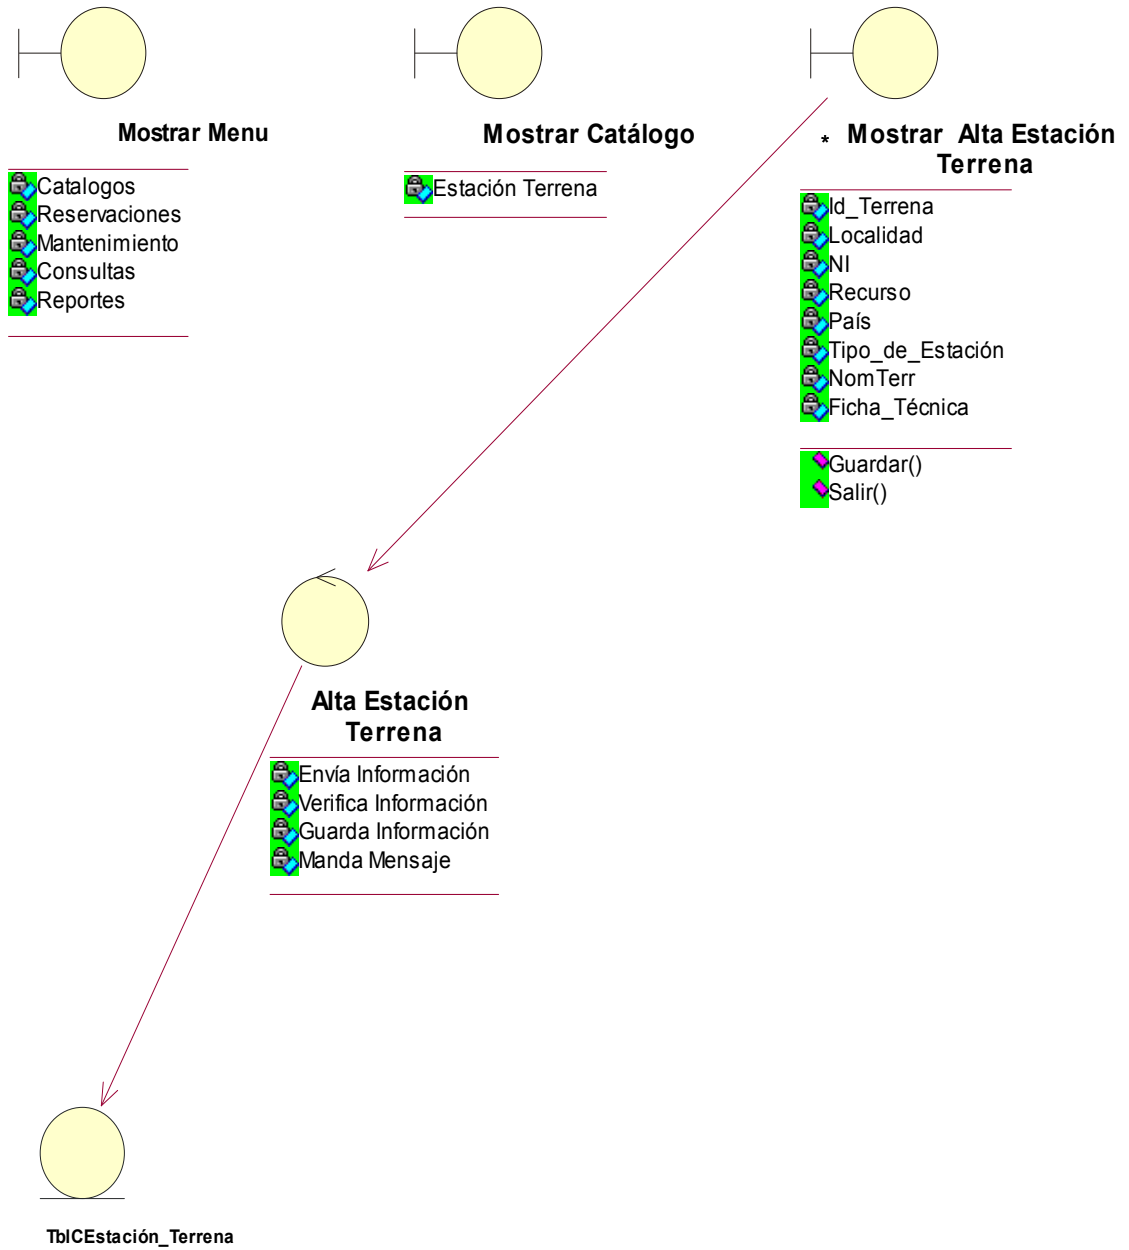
Mostrar Menu

Catalogos
Reservaciones
Mantenimiento
Consultas
Reportes

Mostrar Catálogo

Estación Terrena

* Mostrar Alta Estación Terrena

Id_Terrena
Localidad
NI
Recurso
País
Tipo_de_Estación
NomTerr
Ficha_Técnica

Guardar()
Salir()

Alta Estación Terrena

Envía Información
Verifica Información
Guarda Información
Manda Mensaje

TblCEstación_Terrena